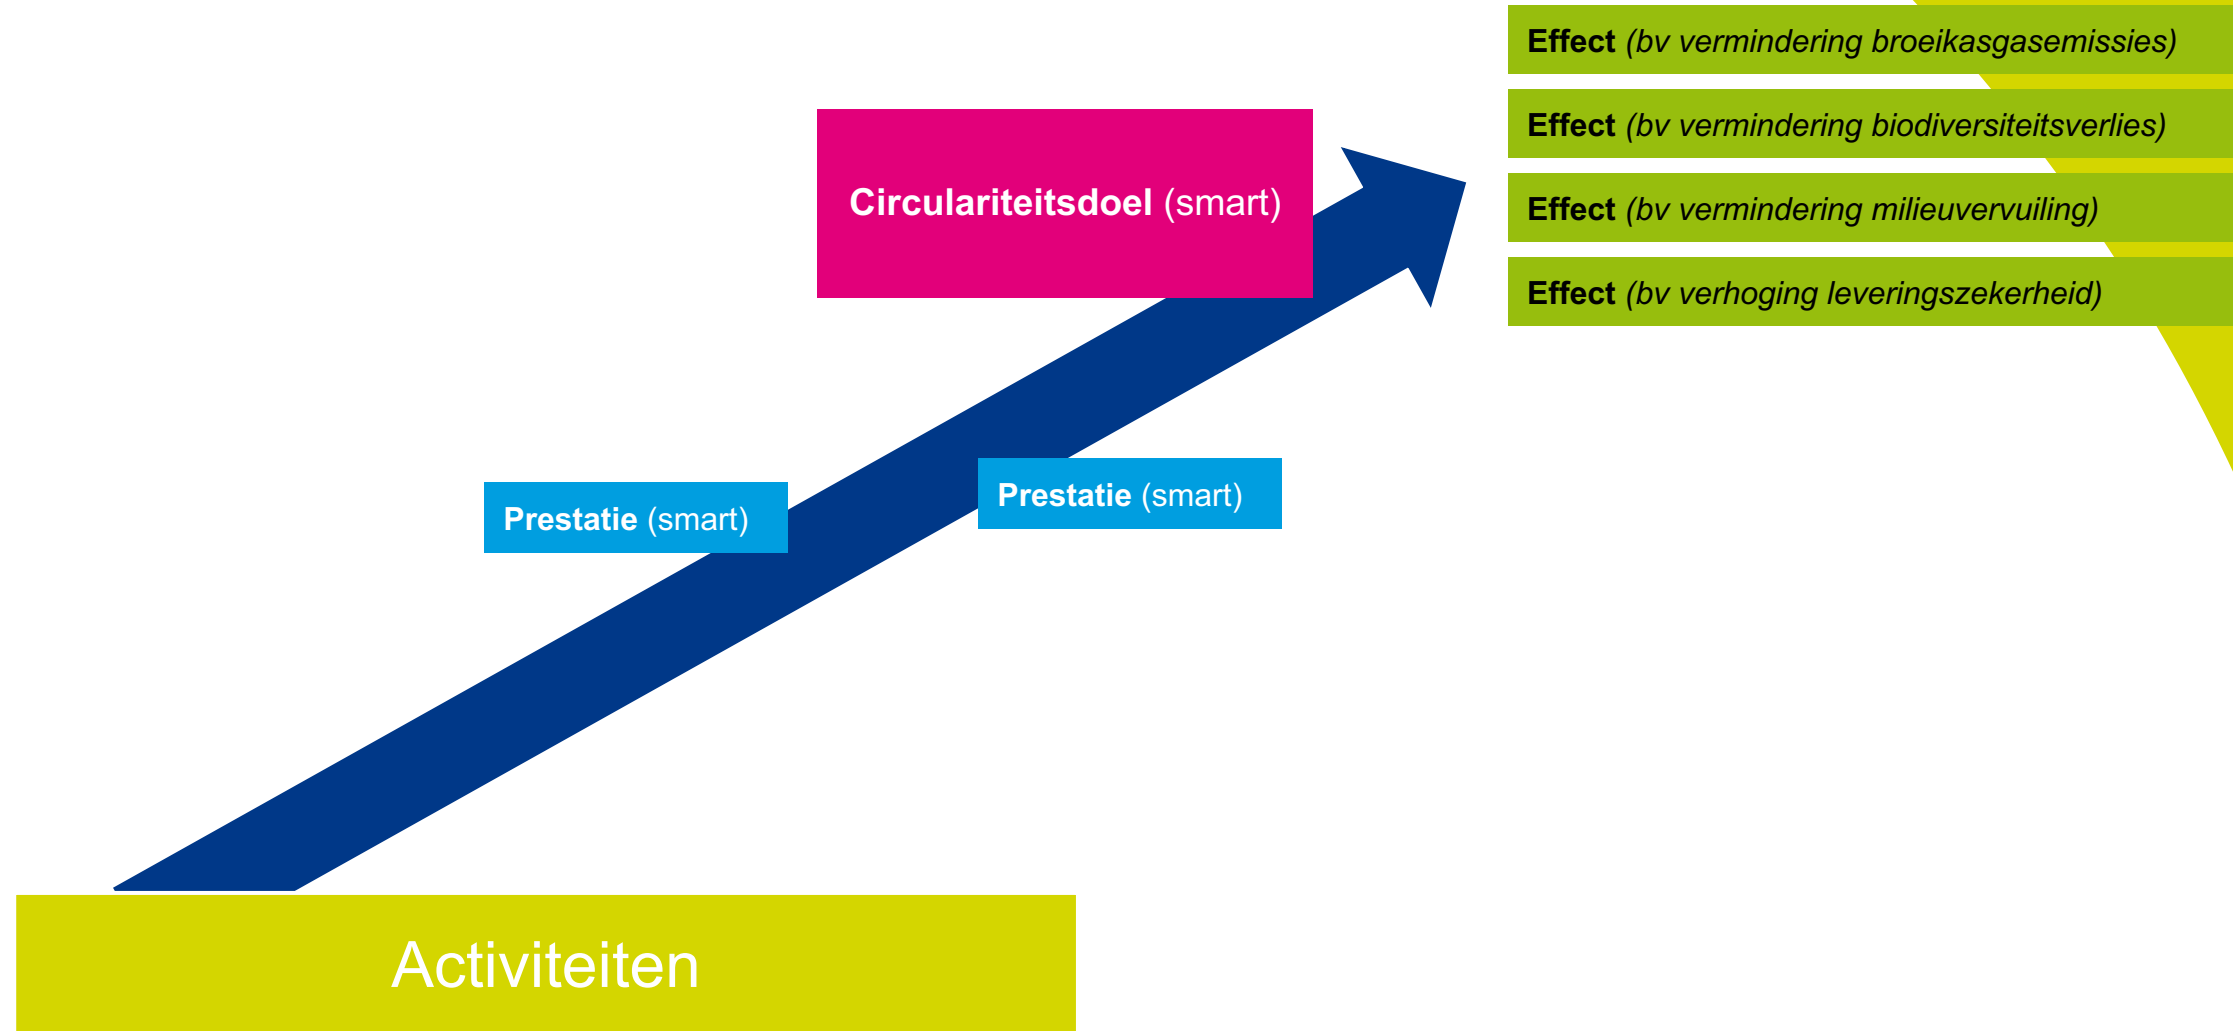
Effect (bv vermindering broeikasgasemissies)

Effect (bv vermindering biodiversiteitsverlies)

Effect (bv vermindering milieuvervuiling)

Effect (bv verhoging leveringszekerheid)

Circulariteitsdoel (smart)

Prestatie (smart)

Prestatie (smart)

Activiteiten